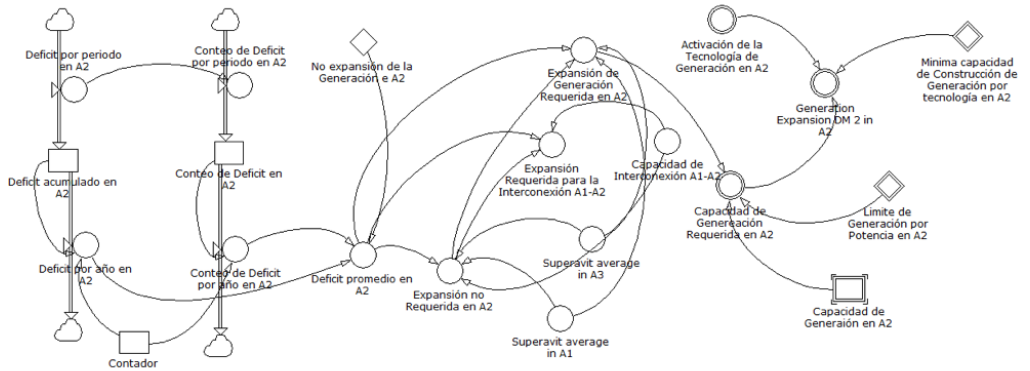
Deficit por periodo en A2

Conteo de Deficit por periodo en A2

No expansion de la Generación e A2

Expansión de Generación Requerida en A2

Activación de la Tecnología de Generación en A2

Minima capacidad de Construcción de Generación por tecnología en A2

Generation Expansion DM 2 in A2

Expansión Requerida para la Interconexión A1-A2

Capacidad de Interconexión A1-A2

Deficit acumulado en A2

Conteo de Deficit en A2

Capacidad de Generación Requerida en A2

Limite de Generación por Potencia en A2

Deficit por año en A2

Conteo de Deficit por año en A2

Deficit promedio en A2

Expansión no Requerida en A2

Superavit average in A3

Capacidad de Generaión en A2

Contador

Superavit average in A1